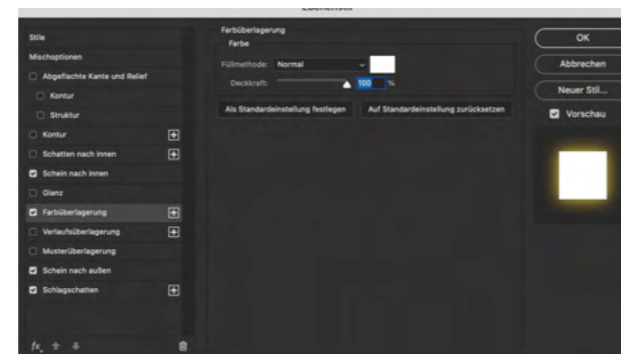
Ebenenstil

Stile
Mischoptionen
Abgeflachte Kante und Relief
Kontur
Struktur
Kontur
Schatten nach innen
Schein nach innen
Glanz
Farbüberlagerung
Verlaufsüberlagerung
Musterüberlagerung
Schein nach außen
Schlagschatten

fx

Farbüberlagerung
Farbe
Füllmethode: Normal
Deckkraft: 100 %

Als Standardeinstellung festlegen
Auf Standardeinstellung zurücksetzen

OK
Abbrechen
Neuer Stil...
Vorschau